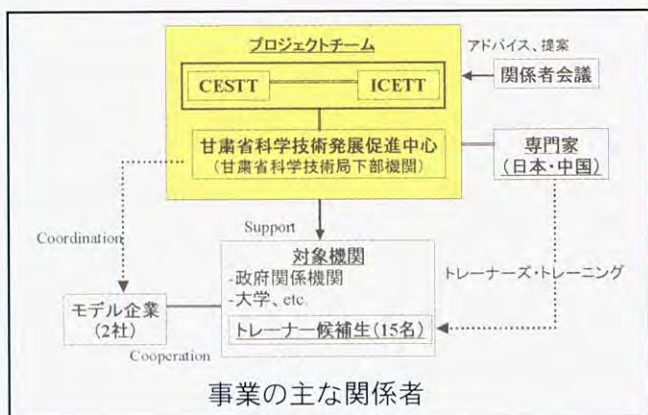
プロジェクトチーム

CESTT

ICETT

アドバイス、提案

関係者会議

甘粛省科学技術発展促進中心
（甘粛省科学技術局下部機関）

専門家
（日本・中国）

Support

Coordination

対象機関
-政府関係機関
-大学、etc.

トレーナーズ・トレーニング

モデル企業
（2社）

トレーナー候補生（15名）

Cooperation

事業の主な関係者